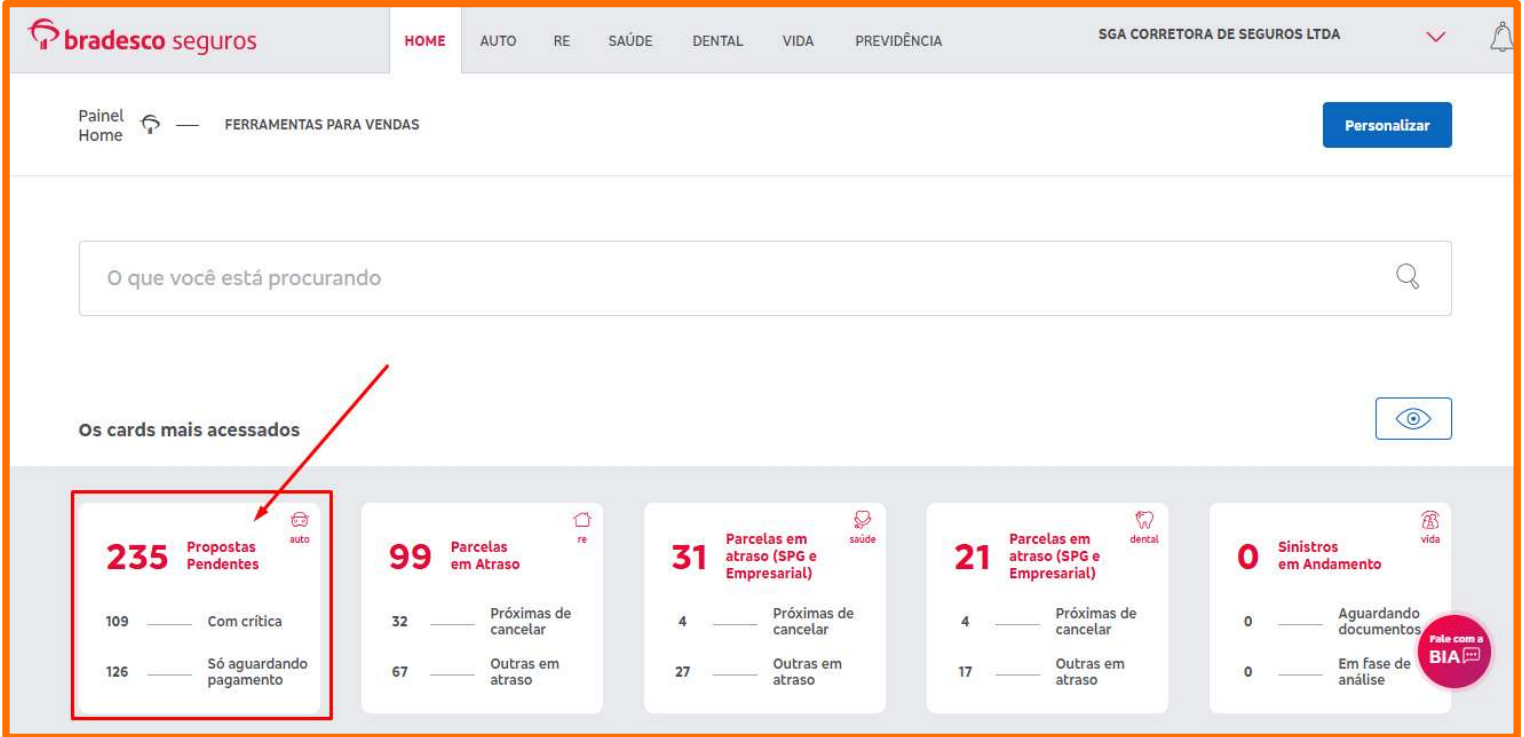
bradesco seguros

HOME AUTO RE SAÚDE DENTAL VIDA PREVIDÊNCIA

SGA CORRETORA DE SEGUROS LTDA

Painel Home — FERRAMENTAS PARA VENDAS

Personalizar

O que você está procurando

Os cards mais acessados

auto
235 Propostas Pendentes
109 Com crítica
126 Só aguardando pagamento

re
99 Parcelas em Atraso
32 Próximas de cancelar
67 Outras em atraso

saúde
31 Parcelas em atraso (SPG e Empresarial)
4 Próximas de cancelar
27 Outras em atraso

dental
21 Parcelas em atraso (SPG e Empresarial)
4 Próximas de cancelar
17 Outras em atraso

vida
0 Sinistros em Andamento
0 Aguardando documentos
0 Em fase de análise

Fale com a BIA